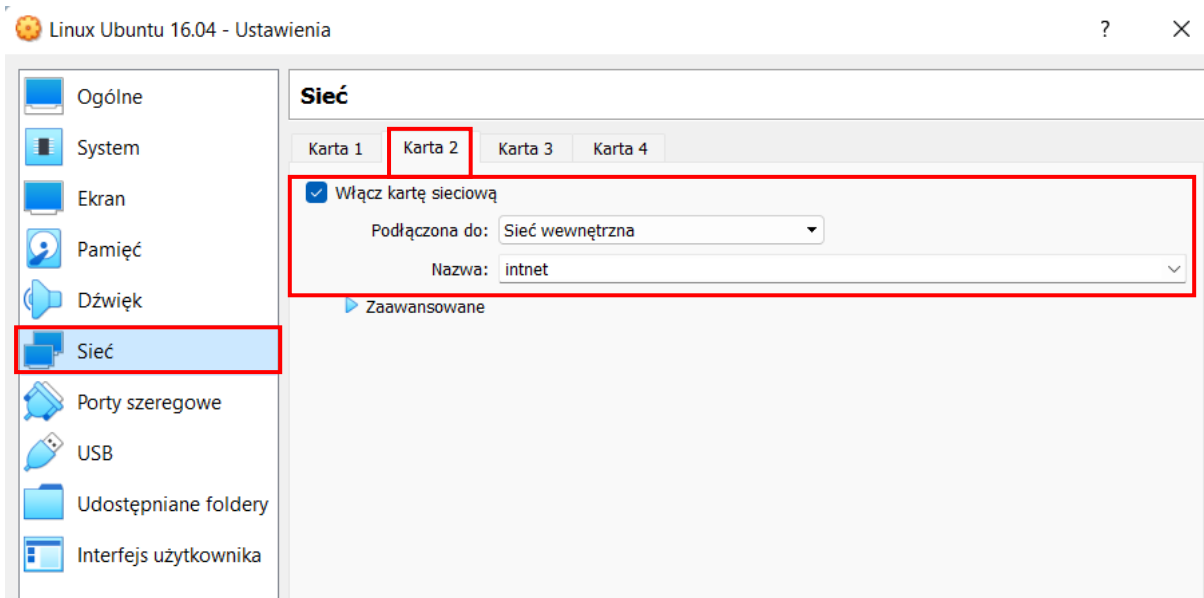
Linux Ubuntu 16.04 - Ustawienia

?

Ogólne
System
Ekran
Pamięć
Dźwięk
Sieć
Porty szeregowe
USB
Udostępniane foldery
Interfejs użytkownika

Sieć

Karta 1 | Karta 2 | Karta 3 | Karta 4

Włącz kartę sieciową

Podłączona do: Sieć wewnętrzna

Nazwa: intnet

Zaawansowane